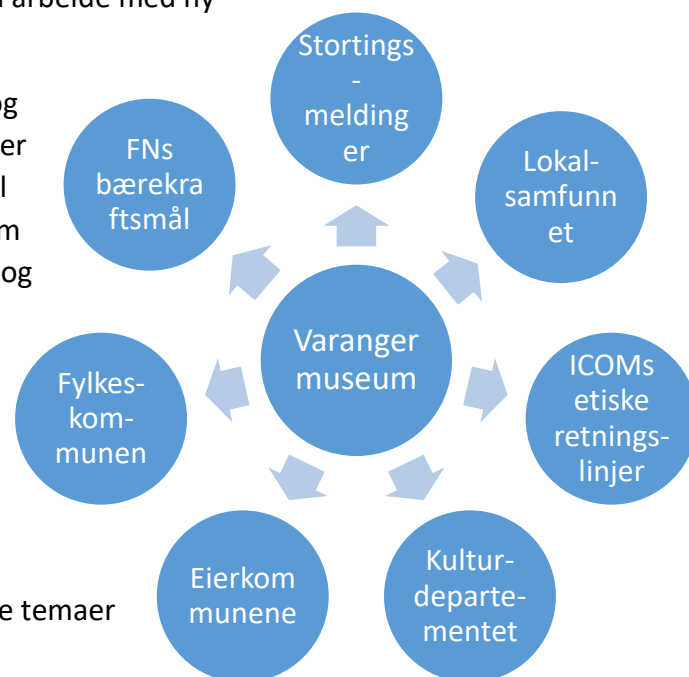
r arbeide med ny

og
er
l
m
og

e temaer

Stortings-meldinger

Lokal-samfunnet

FNs bærekraftsmål

Varanger museum

Fylkes-kom-munen

ICOMs etiske retnings-linjer

Eierkommunene

Kultur-departe-mentet